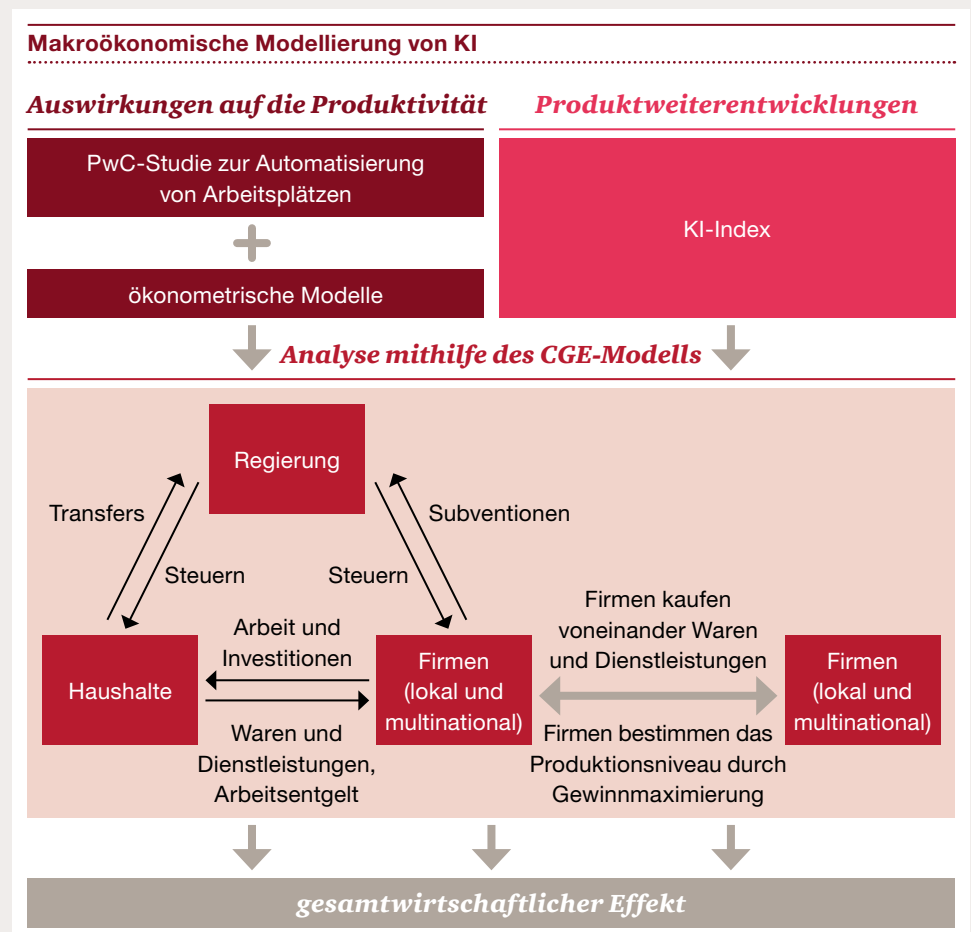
Makroökonomische Modellierung von KI

Auswirkungen auf die Produktivität

Produktweiterentwicklungen

PwC-Studie zur Automatisierung von Arbeitsplätzen

ökonometrische Modelle

KI-Index

Analyse mithilfe des CGE-Modells

Regierung

Transfers

Steuern

Steuern

Subventionen

Haushalte

Arbeit und Investitionen

Waren und Dienstleistungen, Arbeitsentgelt

Firmen (lokal und multinational)

Firmen kaufen voneinander Waren und Dienstleistungen

Firmen bestimmen das Produktionsniveau durch Gewinnmaximierung

Firmen (lokal und multinational)

gesamtwirtschaftlicher Effekt